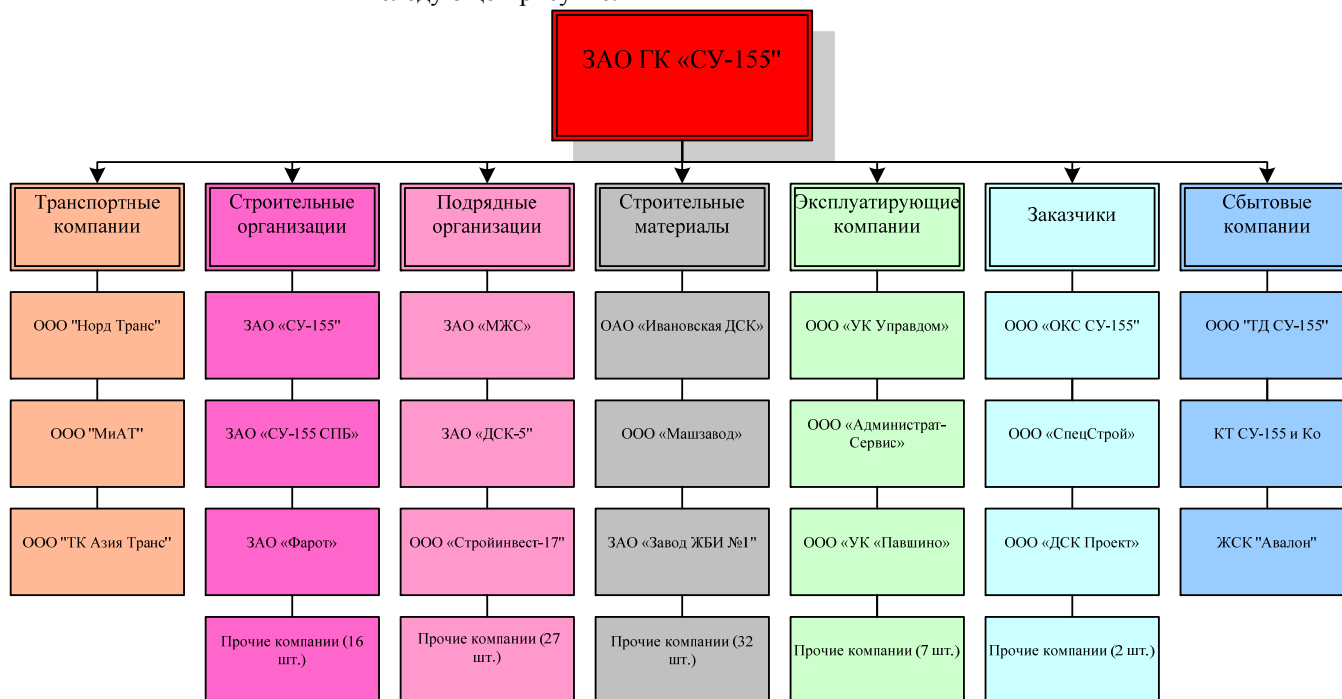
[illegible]

ЗАО ГК «СУ-155"

Транспортные компании

ООО "Норд Транс"

ООО "МиАТ"

ООО "ТК Азия Транс"

Строительные организации

ЗАО «СУ-155"

ЗАО «СУ-155 СПБ»

ЗАО «Фарот»

Прочие компании (16 шт.)

Подрядные организации

ЗАО «МЖС»

ЗАО «ДСК-5"

ООО «Стройинвест-17"

Прочие компании (27 шт.)

Строительные материалы

ОАО «Ивановская ДСК»

ООО «Машзавод»

ЗАО «Завод ЖБИ №1"

Прочие компании (32 шт.)

Эксплуатирующие компании

ООО «УК Управдом»

ООО «Администрат-Сервис»

ООО «УК «Павшино»

Прочие компании (7 шт.)

Заказчики

ООО «ОКС СУ-155"

ООО «СпецСтрой»

ООО «ДСК Проект»

Прочие компании (2 шт.)

Сбытовые компании

ООО "ТД СУ-155"

КТ СУ-155 и Ко

ЖСК "Авалон"